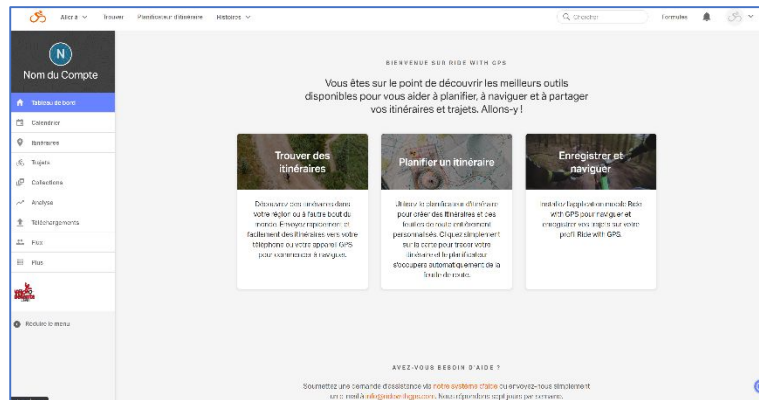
Aller à Trouver Planificateur d'itinéraire Historique

Q Chercher

Formules

N

Nom du Compte

Tableau de bord

Calendrier

Itinéraires

Trajets

Collections

Analyse

Téléchargements

Flux

Plus

Réduire le menu

BIENVENUE SUR RIDE WITH GPS

Vous êtes sur le point de découvrir les meilleurs outils disponibles pour vous aider à planifier, à naviguer et à partager vos itinéraires et trajets. Allons-y !

Trouver des itinéraires

Découvrez des itinéraires dans votre région ou à l'autre bout du monde. Envoyez rapidement et facilement des itinéraires vers votre téléphone ou votre appareil GPS pour commencer à naviguer.

Planifier un itinéraire

Utilisez le planificateur d'itinéraire pour créer des itinéraires et des feuilles de route entièrement personnalisés. Cliquez simplement sur la carte pour tracer votre itinéraire et le planificateur s'occupera automatiquement de la feuille de route.

Enregistrer et naviguer

Installez l'application mobile Ride with GPS pour naviguer et enregistrer vos trajets sur votre profil Ride with GPS.

AVEZ-VOUS BESOIN D'AIDE ?

Soumettez une demande d'assistance via notre système d'aide ou envoyez-nous simplement un e-mail à info@ridewithgps.com. Nous répondons sept jours par semaine.